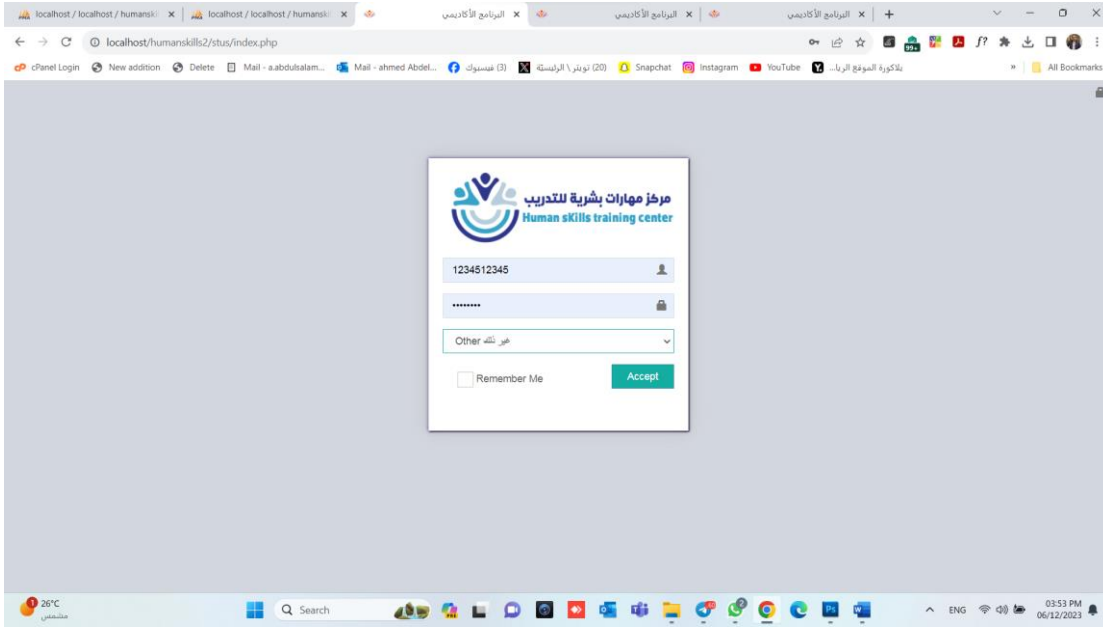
localhost / localhost / humanski ×
localhost / localhost / humanski ×
البرنامج الأكاديمي ×
البرنامج الأكاديمي ×
البرنامج الأكاديمي ×
+

localhost/humanskills2/stus/index.php

cPanel Login
New addition
Delete
Mail - a.abdulsalam...
Mail - ahmed Abdel...
(3) فيسبوك
(20) تويتر \ الرئيسية
Snapchat
Instagram
YouTube
بلاكورة الموقع الريا...
All Bookmarks

مركز مهارات بشرية للتدريب
Human sKills training center

1234512345
••••••••
غير ذلك Other
Remember Me
Accept

26°C
مشمس
Search
ENG
03:53 PM
06/12/2023